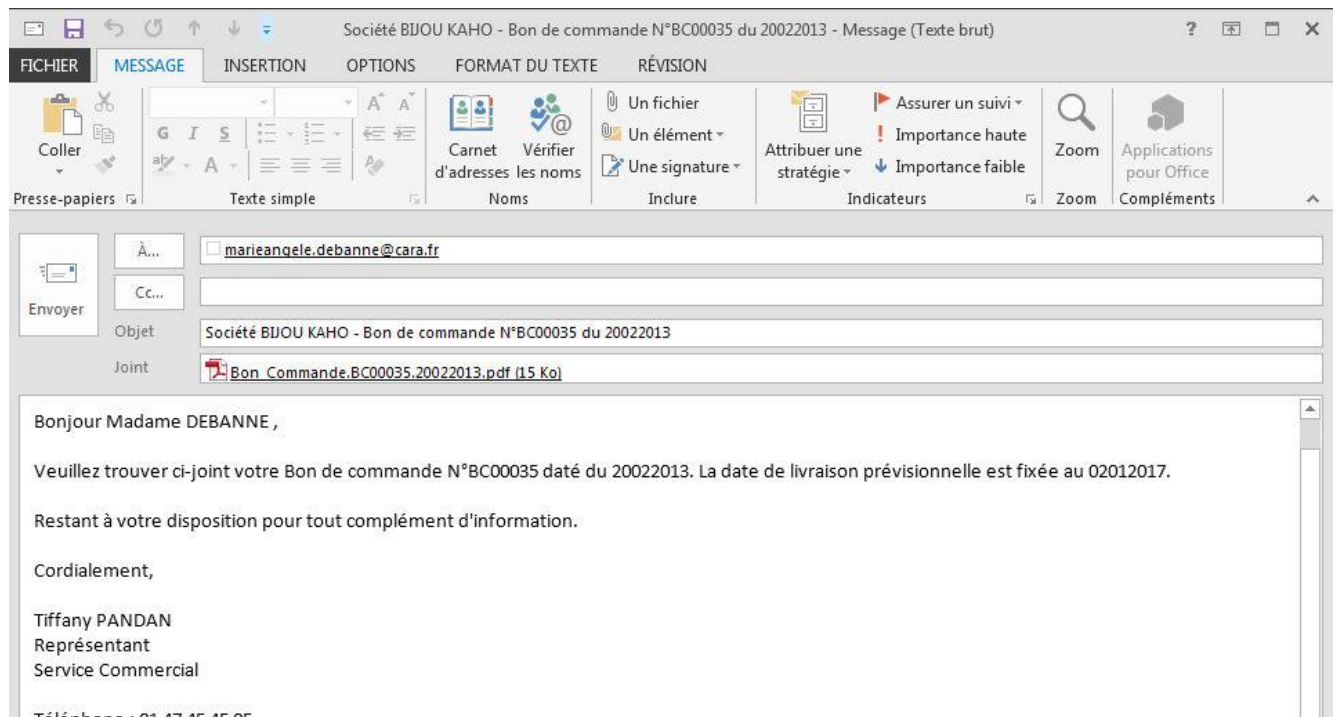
Société BIJOU KAHO - Bon de commande N°BC00035 du 20022013 - Message (Texte brut)

? 

FICHIER MESSAGE INSERTION OPTIONS FORMAT DU TEXTE RÉVISION

Coller
Presse-papiers

G I S
A
Texte simple

Carnet d'adresses
Vérifier les noms
Noms

Un fichier
Un élément
Une signature
Inclure

Attribuer une stratégie
Assurer un suivi
Importance haute
Importance faible
Indicateurs

Zoom
Zoom

Applications pour Office
Compléments

Envoyer

À...
marieangele.debanne@cara.fr

Cc...

Objet
Société BIJOU KAHO - Bon de commande N°BC00035 du 20022013

Joint
Bon_Commande.BC00035.20022013.pdf (15 Ko)

Bonjour Madame DEBANNE ,

Veuillez trouver ci-joint votre Bon de commande N°BC00035 daté du 20022013. La date de livraison prévisionnelle est fixée au 02012017.

Restant à votre disposition pour tout complément d'information.

Cordialement,

Tiffany PANDAN
Représentant
Service Commercial

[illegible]